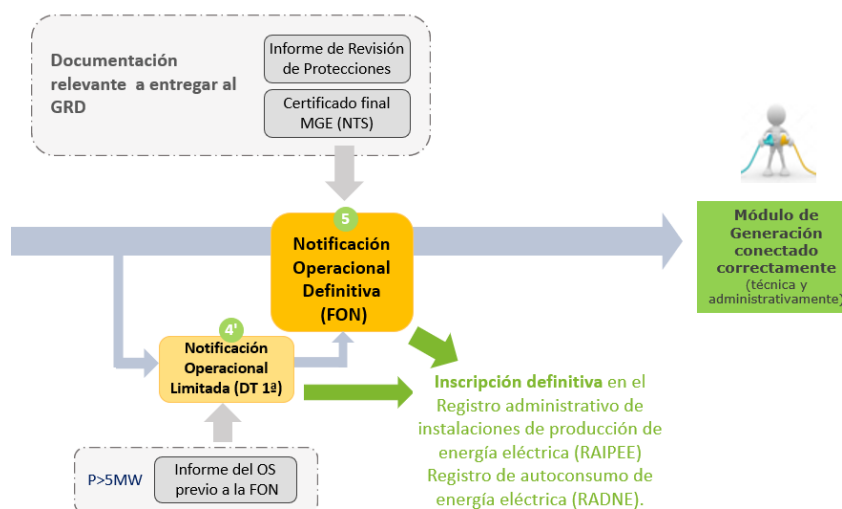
Documentación relevante a entregar al GRD

Informe de Revisión de Protecciones

Certificado final MGE (NTS)

5

Notificación Operacional Definitiva (FON)

Módulo de Generación conectado correctamente (técnica y administrativamente)

4'

Notificación Operacional Limitada (DT 1ª)

Inscripción definitiva en el Registro administrativo de instalaciones de producción de energía eléctrica (RAIPEE) Registro de autoconsumo de energía eléctrica (RADNE).

P>5MW

Informe del OS previo a la FON